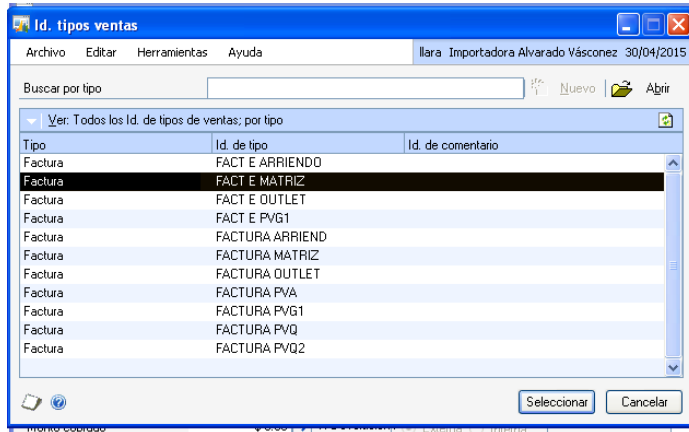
Id. tipos ventas

Archivo Editar Herramientas Ayuda

llara Importadora Alvarado Vásconez 30/04/2015

Buscar por tipo

Nuevo Abrir

Ver: Todos los Id. de tipos de ventas; por tipo

| Tipo | Id. de tipo | Id. de comentario |
|---|---|---|
| Factura | FACT E ARRIENDO | |
| Factura | FACT E MATRIZ | |
| Factura | FACT E OUTLET | |
| Factura | FACT E PVG1 | |
| Factura | FACTURA ARRIEND | |
| Factura | FACTURA MATRIZ | |
| Factura | FACTURA OUTLET | |
| Factura | FACTURA PVA | |
| Factura | FACTURA PVG1 | |
| Factura | FACTURA PVQ | |
| Factura | FACTURA PVQ2 | |

Seleccionar Cancelar

Monto cobrado